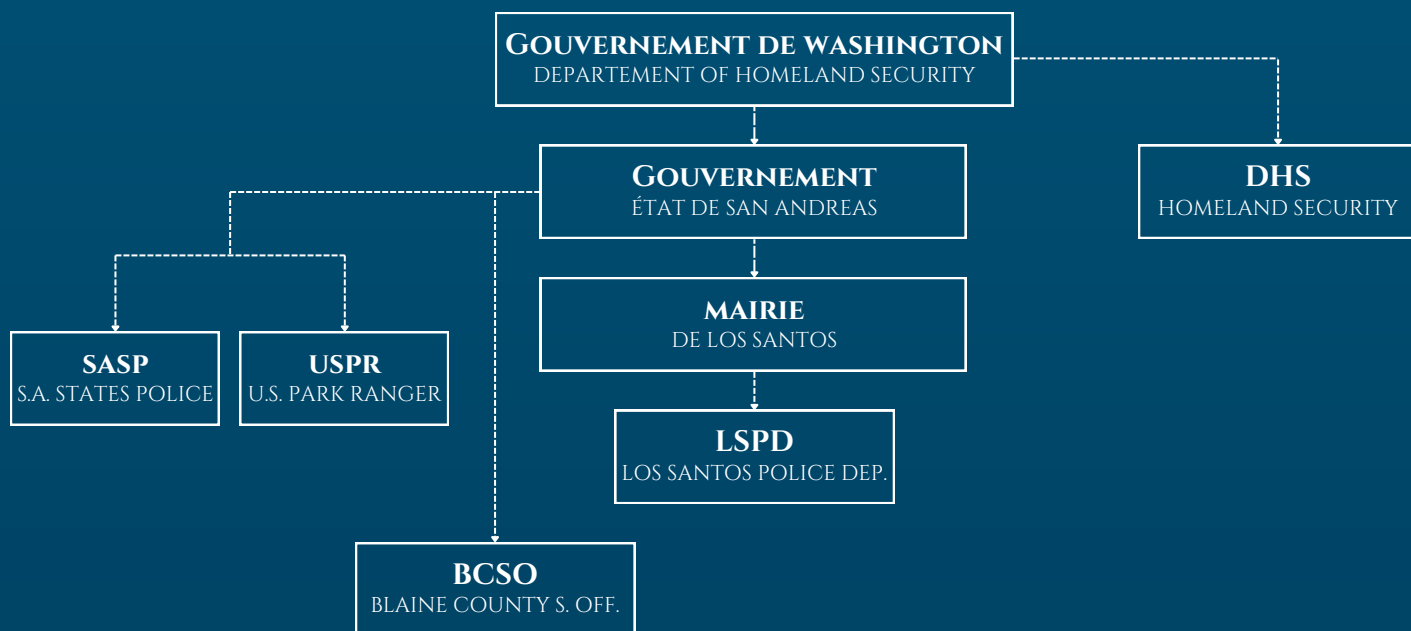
Gouvernement de Washington
DEPARTEMENT OF HOMELAND SECURITY

Gouvernement
ÉTAT DE SAN ANDREAS

DHS
HOMELAND SECURITY

MAIRIE
DE LOS SANTOS

SASP
S.A. STATES POLICE

USPR
U.S. PARK RANGER

LSPD
LOS SANTOS POLICE DEP.

BCSO
BLAINE COUNTY S. OFF.